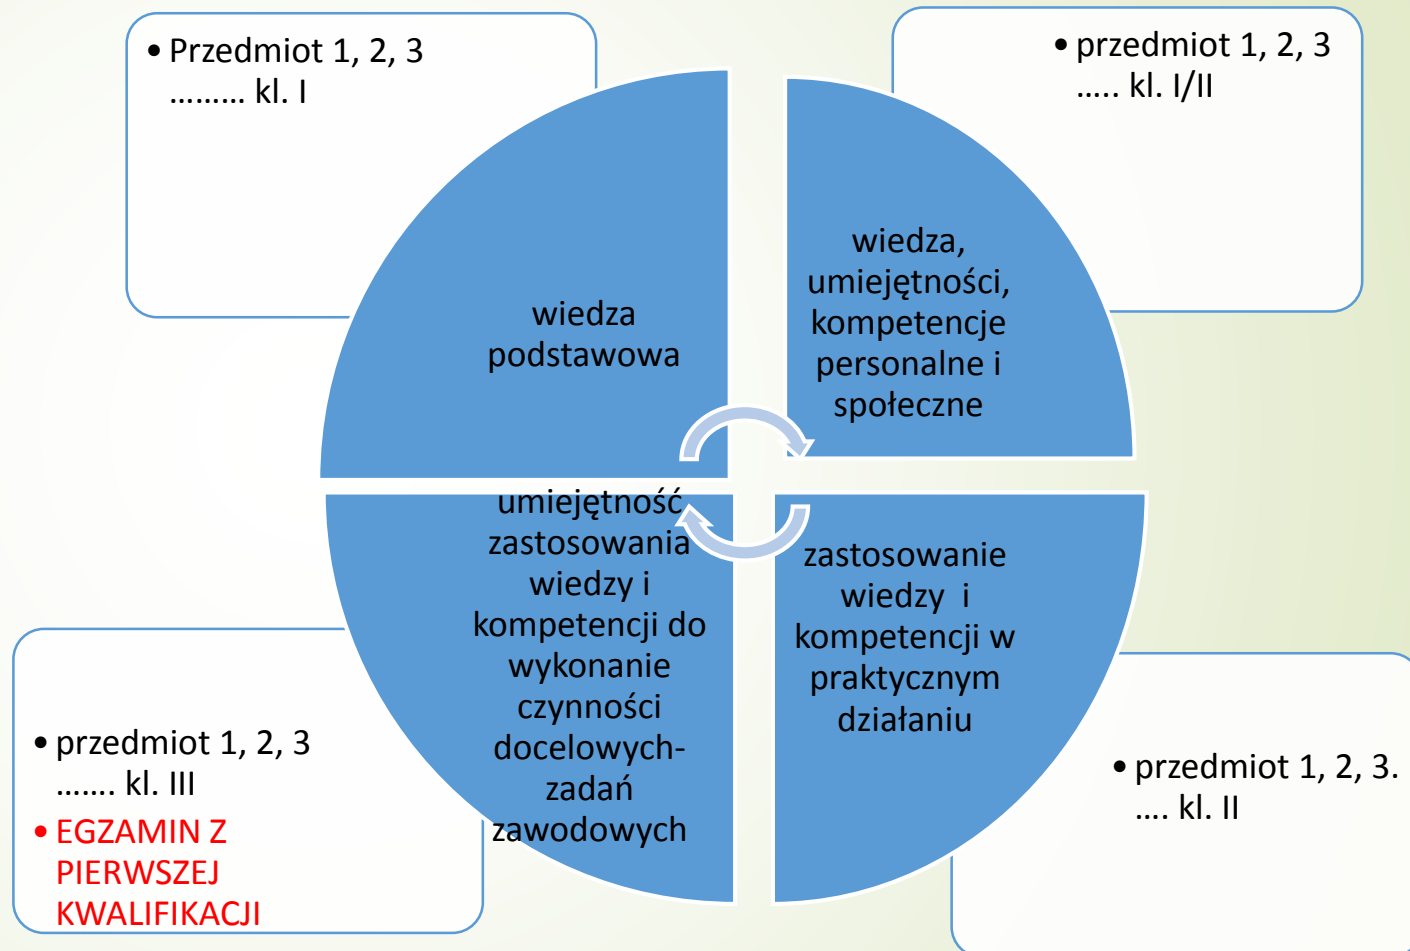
• Przedmiot 1, 2, 3 ……… kl. I

• przedmiot 1, 2, 3 ….. kl. I/II

wiedza podstawowa

wiedza, umiejętności, kompetencje personalne i społeczne

umiejętność zastosowania wiedzy i kompetencji do wykonanie czynności docelowych- zadań zawodowych

zastosowanie wiedzy i kompetencji w praktycznym działaniu

• przedmiot 1, 2, 3 ……. kl. III
• EGZAMIN Z PIERWSZEJ KWALIFIKACJI

• przedmiot 1, 2, 3. …. kl. II